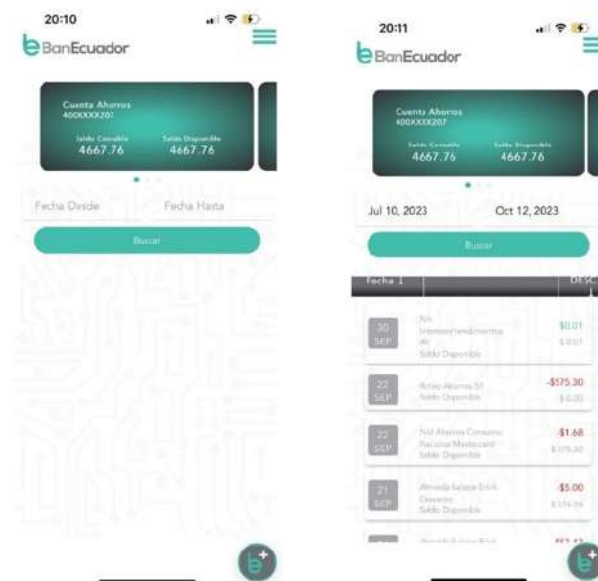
20:10

BanEcuador

Cuenta Ahorros
400XXXX207

Saldo Contable
4667.76

Saldo Disponible
4667.76

Fecha Desde

Fecha Hasta

Buscar

20:11

BanEcuador

Cuenta Ahorros
400XXXX207

Saldo Contable
4667.76

Saldo Disponible
4667.76

Jul 10, 2023

Oct 12, 2023

Buscar

Fecha

DESC

30 SEP
N/c Interesesrendimientos Ah Saldo Disponible
$0.01
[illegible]

22 SEP
Retiro Ahorros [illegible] Saldo Disponible
-$575.30
$0.00

22 SEP
N/d Ahorros Consumo Nacional Mastercard Saldo Disponible
-$1.68
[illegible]

21 SEP
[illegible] Saldo Disponible
-$5.00
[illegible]

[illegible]